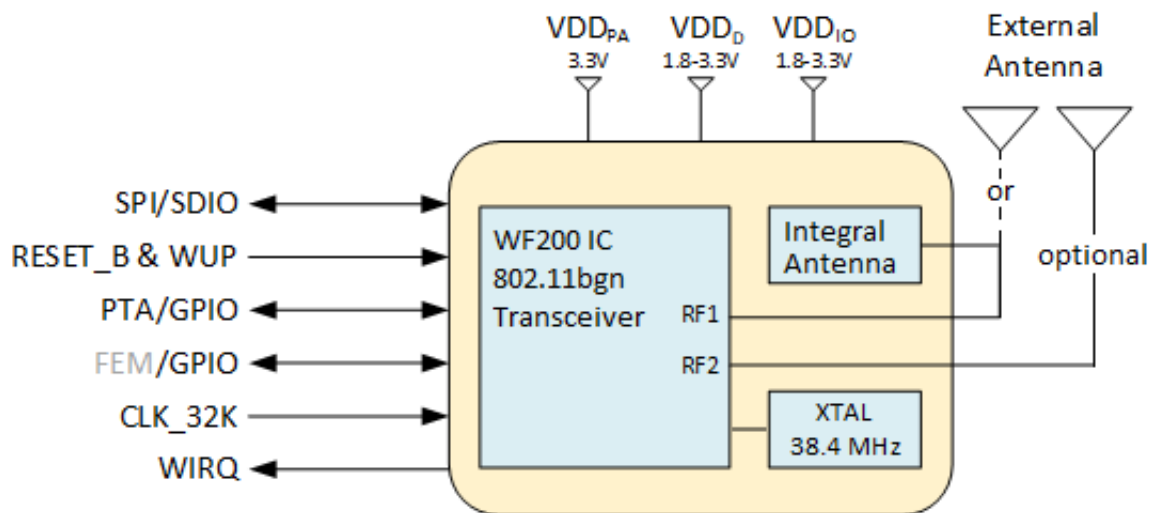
$VDD_{PA}$
3.3V
$VDD_{D}$
1.8-3.3V
$VDD_{IO}$
1.8-3.3V
External Antenna

SPI/SDIO
RESET_B & WUP
PTA/GPIO
FEM/GPIO
CLK_32K
WIRQ

WF200 IC
802.11bgn
Transceiver
RF1
RF2

Integral Antenna

or

optional

XTAL
38.4 MHz